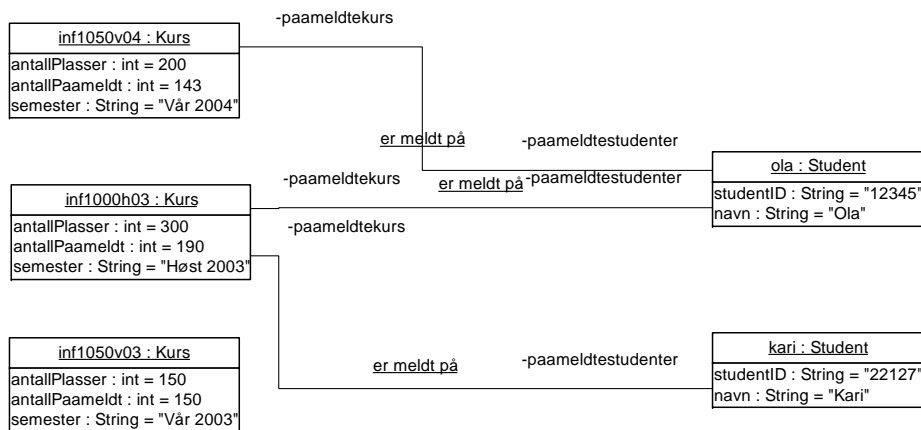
-paameldtekurs

inf1050v04 : Kurs
antallPlasser : int = 200
antallPaameldt : int = 143
semester : String = "Vår 2004"

er meldt på

-paameldtestudenter

-paameldtekurs

er meldt på

-paameldtestudenter

ola : Student
studentID : String = "12345"
navn : String = "Ola"

inf1000h03 : Kurs
antallPlasser : int = 300
antallPaameldt : int = 190
semester : String = "Høst 2003"

-paameldtekurs

inf1050v03 : Kurs
antallPlasser : int = 150
antallPaameldt : int = 150
semester : String = "Vår 2003"

er meldt på

-paameldtestudenter

kari : Student
studentID : String = "22127"
navn : String = "Kari"